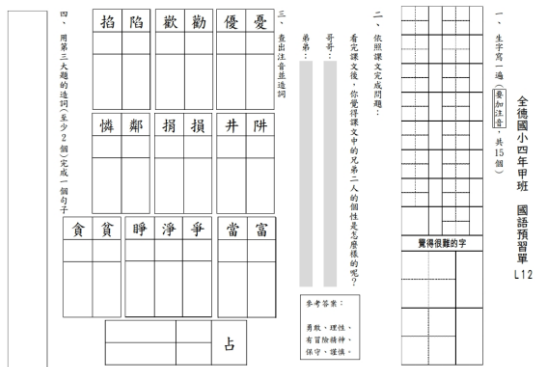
全德國小四年甲班　國語預習單
L12

一、生字寫一遍（要加注音，共15個）

覺得很難的字

二、依照課文完成問題：

看完課文後，你覺得課文中的兄弟二人的個性是怎麼樣的呢？

哥哥：

弟弟：

參考答案：
勇敢、理性、
有冒險精神、
保守、謹慎。

三、查出注音並造詞

| 掐 | 陷 | 歡 | 勸 | 優 | 憂 |
|---|---|---|---|---|---|

| 憐 | 鄰 | 捐 | 損 | 井 | 阱 |
|---|---|---|---|---|---|

| 貪 | 貧 | 睜 | 淨 | 爭 | 當 | 富 |
|---|---|---|---|---|---|---|

占

四、用第三大題的造詞（至少2個）完成一個句子